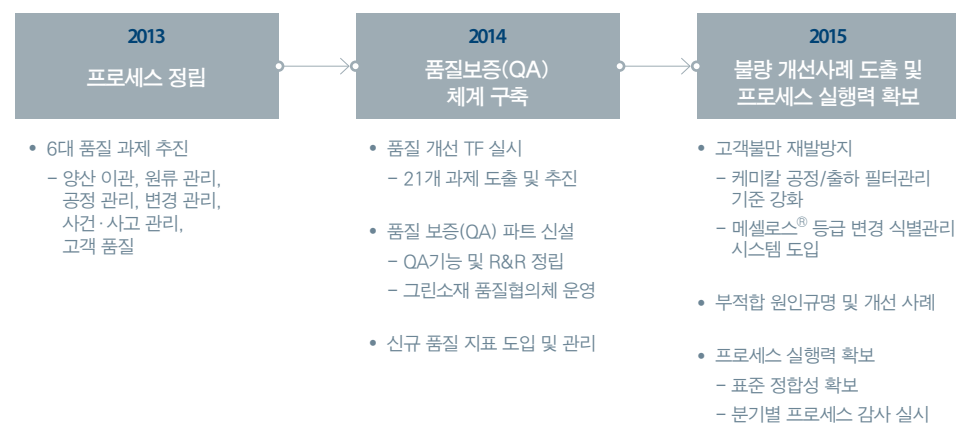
2013

프로세스 정립

• 6대 품질 과제 추진
 – 양산 이관, 원류 관리, 공정 관리, 변경 관리, 사건·사고 관리, 고객 품질

2014

품질보증(QA) 체계 구축

• 품질 개선 TF 실시
 – 21개 과제 도출 및 추진

• 품질 보증(QA) 파트 신설
 – QA기능 및 R&R 정립
 – 그린소재 품질협의체 운영

• 신규 품질 지표 도입 및 관리

2015

불량 개선사례 도출 및 프로세스 실행력 확보

• 고객불만 재발방지
 – 케미칼 공정/출하 필터관리 기준 강화
 – 메셀로스® 등급 변경 식별관리 시스템 도입

• 부적합 원인규명 및 개선 사례

• 프로세스 실행력 확보
 – 표준 정합성 확보
 – 분기별 프로세스 감사 실시